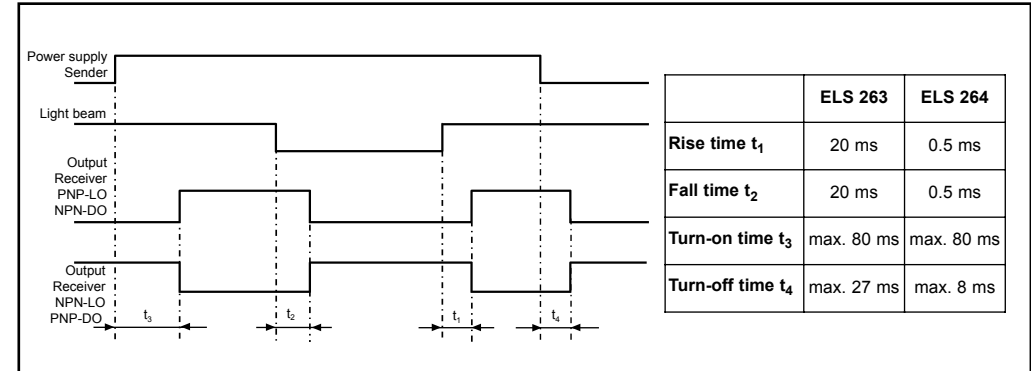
Power supply
Sender

Light beam

Output
Receiver
PNP-LO
NPN-DO

Output
Receiver
NPN-LO
PNP-DO

$t_3$

$t_2$

$t_1$

$t_4$

| | ELS 263 | ELS 264 |
|---|---|---|
| Rise time $t_1$ | 20 ms | 0.5 ms |
| Fall time $t_2$ | 20 ms | 0.5 ms |
| Turn-on time $t_3$ | max. 80 ms | max. 80 ms |
| Turn-off time $t_4$ | max. 27 ms | max. 8 ms |